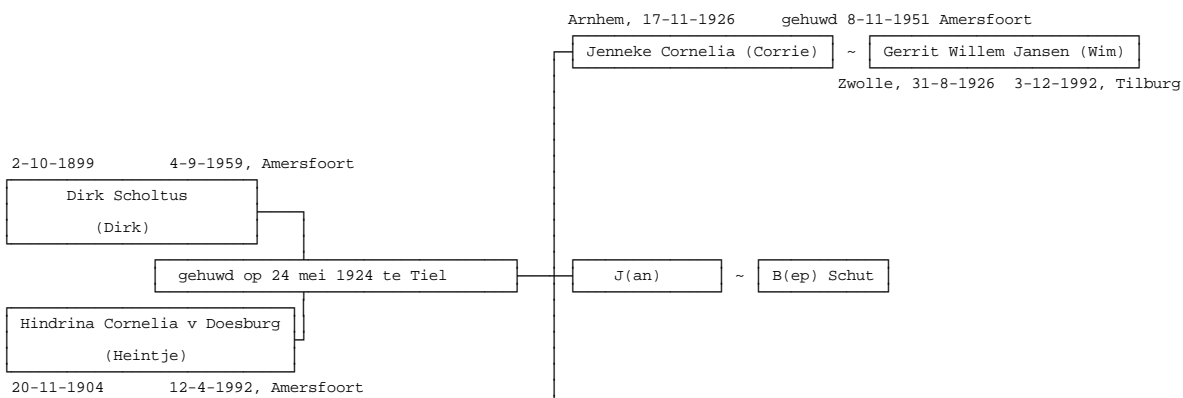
Arnhem, 17-11-1926 gehuwd 8-11-1951 Amersfoort

Jenneke Cornelia (Corrie) ~ Gerrit Willem Jansen (Wim)

Zwolle, 31-8-1926 3-12-1992, Tilburg

2-10-1899 4-9-1959, Amersfoort

Dirk Scholtus

(Dirk)

gehuwd op 24 mei 1924 te Tiel

J(an) ~ B(ep) Schut

Hindrina Cornelia v Doesburg

(Heintje)

20-11-1904 12-4-1992, Amersfoort